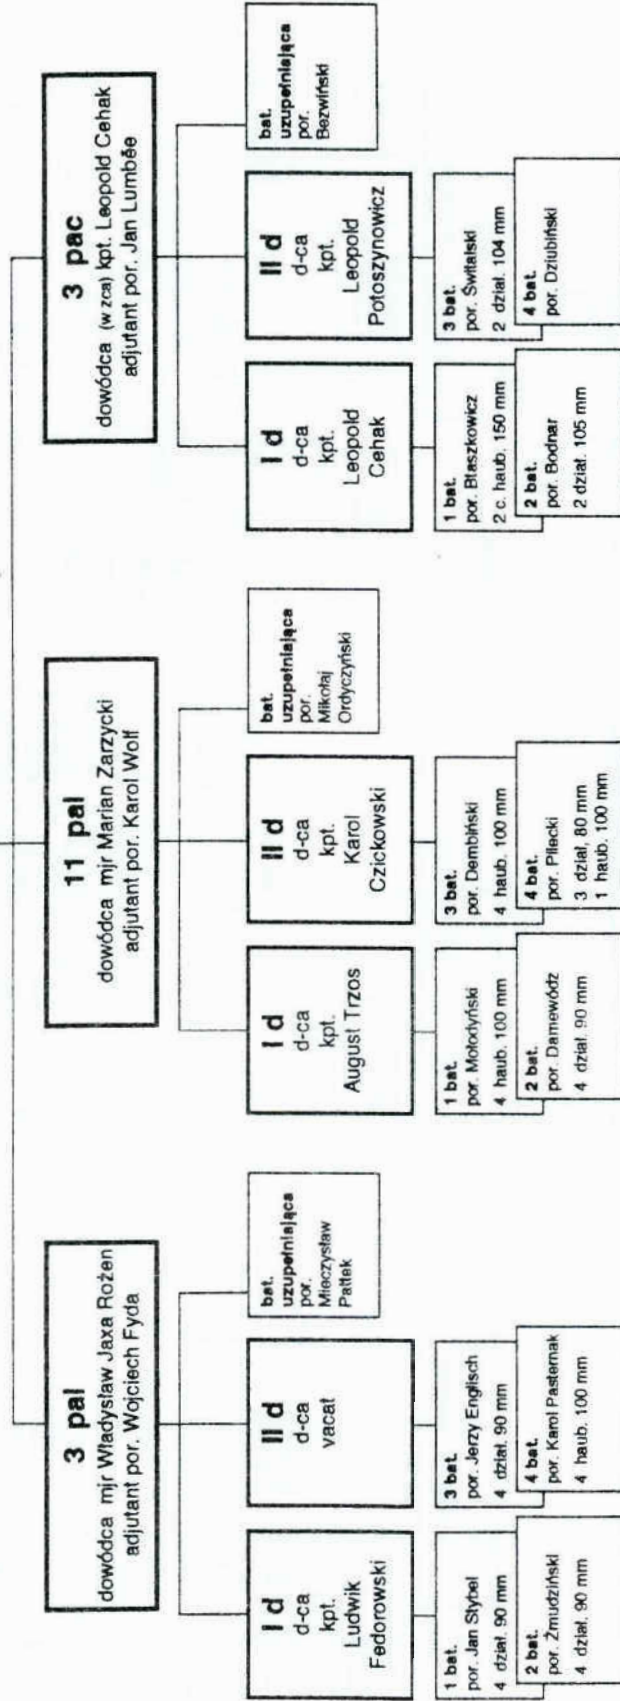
3 pal
dowódca mjr Władysław Jaxa Rożen
adjutant por. Wojciech Fyda

I d
d-ca
kpt.
Ludwik
Fedorowski

1 bat.
por. Jan Stybel
4 dział. 90 mm

2 bat.
por. Żmudziński
4 dział. 90 mm

II d
d-ca
vacat

3 bat.
por. Jerzy Englisch
4 dział. 90 mm

4 bat.
por. Karol Pasternak
4 haub. 100 mm

bat.
uzupełniająca
por.
Mieczysław
Paltek

11 pal
dowódca mjr Marian Zarzycki
adjutant por. Karol Wolf

I d
d-ca
kpt.
August Trzos

1 bat.
por. Mołodyński
4 haub. 100 mm

2 bat.
por. Damewódz
4 dział. 90 mm

II d
d-ca
kpt.
Karol
Czickowski

3 bat.
por. Dembiński
4 haub. 100 mm

4 bat.
por. Pilecki
3 dział. 80 mm
1 haub. 100 mm

bat.
uzupełniająca
por.
Mikołaj
Ordyczyński

3 pac
dowódca (w zca) kpt. Leopold Cehak
adjutant por. Jan Lumbše

I d
d-ca
kpt.
Leopold
Cehak

1 bat.
por. Błaszkowicz
2 c. haub. 150 mm

2 bat.
por. Bodnar
2 dział. 105 mm

II d
d-ca
kpt.
Leopold
Potoszynowicz

3 bat.
por. Świtalski
2 dział. 104 mm

4 bat.
por. Dziubiński

bat.
uzupełniająca
por.
Bezwiński